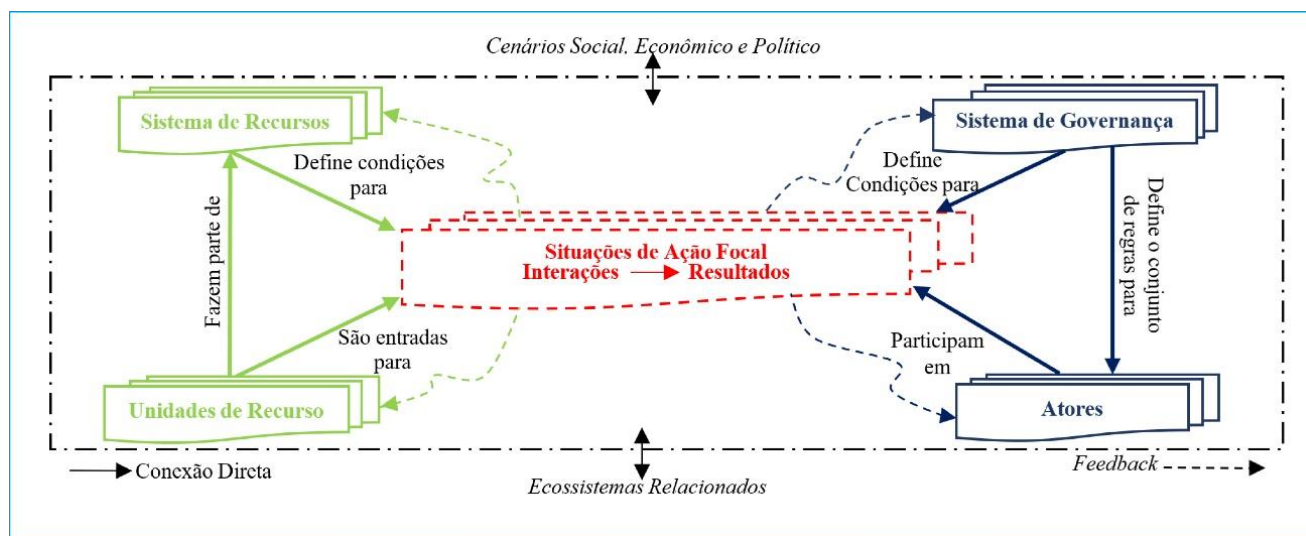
Cenários Social, Econômico e Político

Sistema de Recursos

Define condições para

Fazem parte de

Situações de Ação Focal
Interações → Resultados

São entradas para

Unidades de Recurso

Sistema de Governança

Define Condições para

Define o conjunto de regras para

Participam em

Atores

Conexão Direta

Ecossistemas Relacionados

Feedback